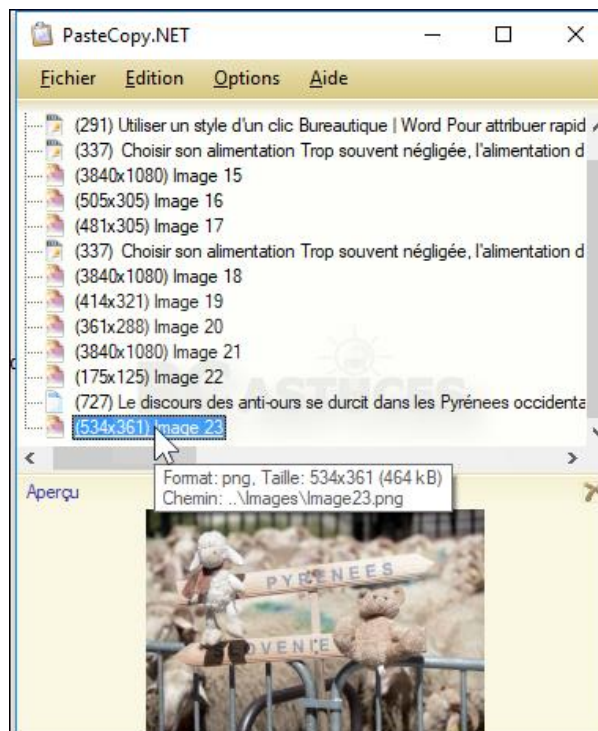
PasteCopy.NET

Fichier Edition Options Aide

(291) Utiliser un style d'un clic Bureautique | Word Pour attribuer rapid
(337) Choisir son alimentation Trop souvent négligée, l'alimentation d
(3840x1080) Image 15
(505x305) Image 16
(481x305) Image 17
(337) Choisir son alimentation Trop souvent négligée, l'alimentation d
(3840x1080) Image 18
(414x321) Image 19
(361x288) Image 20
(3840x1080) Image 21
(175x125) Image 22
(727) Le discours des anti-ours se durcit dans les Pyrénees occidenta
(534x361) Image 23

Format: png, Taille: 534x361 (464 kB)
Chemin: ..\Images\Image23.png

Aperçu

PYRENEES
OVENCE